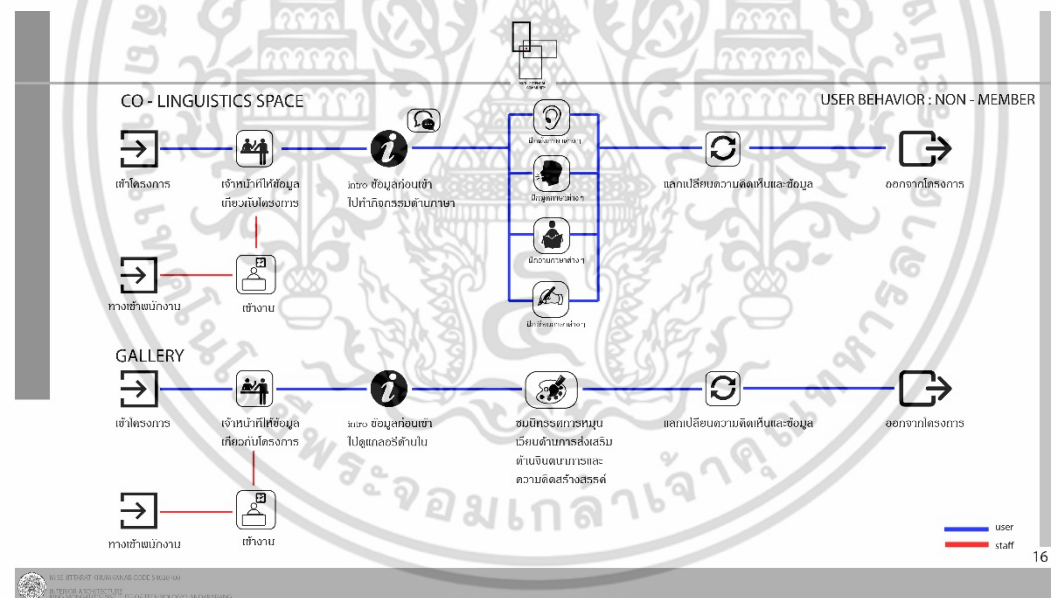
CO - LINGUISTICS SPACE

USER BEHAVIOR : NON - MEMBER

เข้าโครงการ

เจ้าหน้าที่ให้ข้อมูลเกี่ยวกับโครงการ

ศึกษา ข้อมูลก่อนเข้าไปทำกิจกรรมด้านภาษา

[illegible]

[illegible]

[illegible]

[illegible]

แลกเปลี่ยนความคิดเห็นและข้อมูล

ออกจากโครงการ

ทางเข้าพนักงาน

เข้างาน

GALLERY

เข้าโครงการ

เจ้าหน้าที่ให้ข้อมูลเกี่ยวกับโครงการ

ศึกษา ข้อมูลก่อนเข้าไปดูแกลอรี่ด้านใน

ชมนิทรรศการหมุนเวียนด้านการส่งเสริมด้านจินตนาการและความคิดสร้างสรรค์

แลกเปลี่ยนความคิดเห็นและข้อมูล

ออกจากโครงการ

ทางเข้าพนักงาน

เข้างาน

user

staff

16

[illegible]